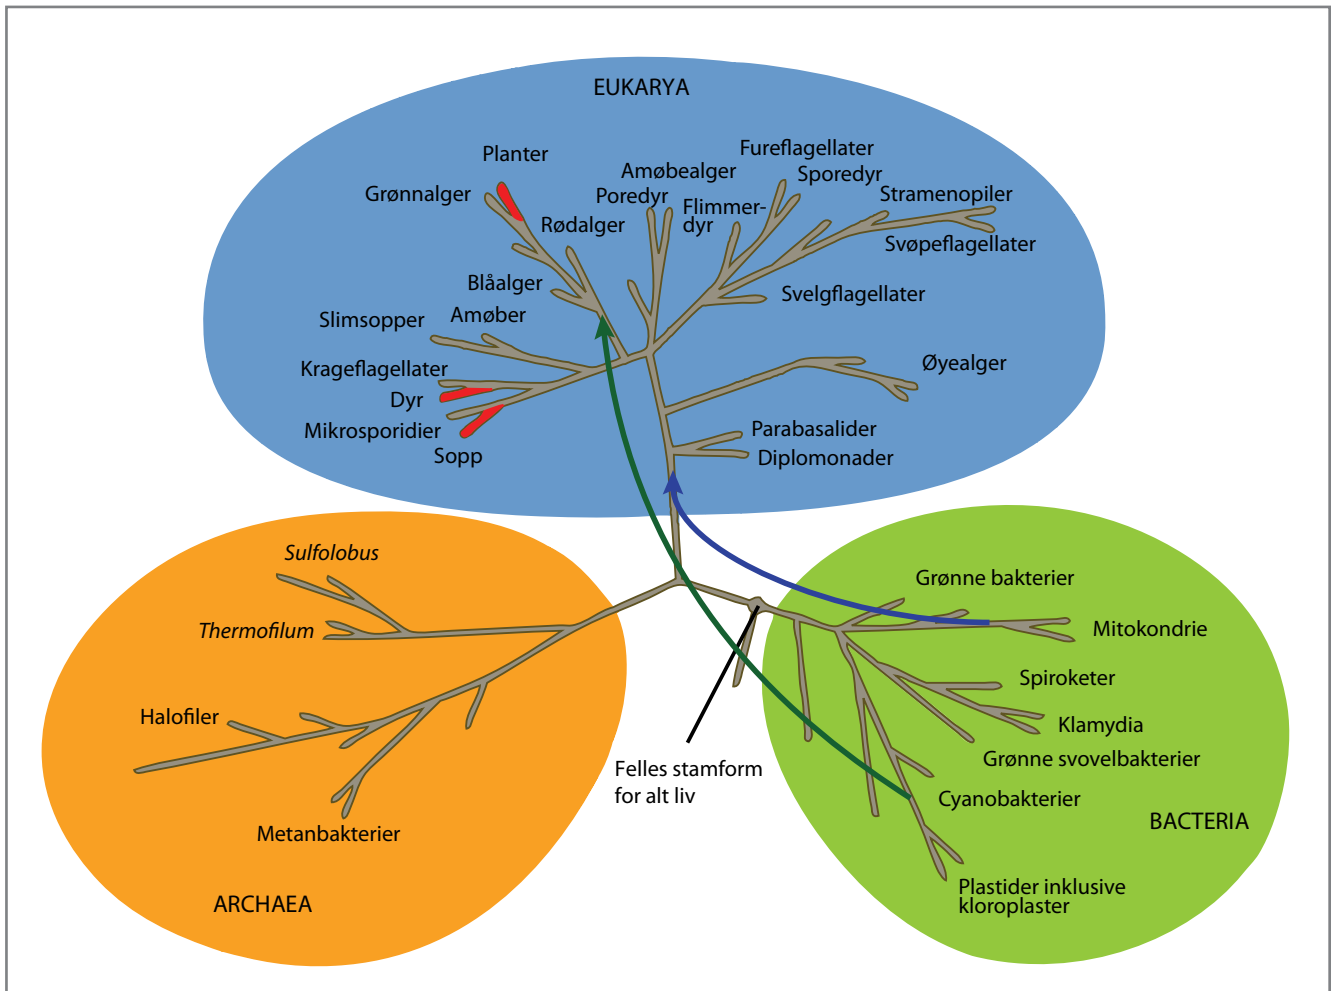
EUKARYA

Planter
Grønnalger
Rødalger
Amøbealger
Poredyr
Fureflagellater
Sporedyr
Flimmerdyr
Stramenopiler
Svøpeflagellater
Blåalger
Amøber
Slimsopper
Svelgflagellater
Krageflagellater
Dyr
Mikrosporidier
Sopp
Øyealger
Parabasalider
Diplomonader

*Sulfolobus*
*Thermofilum*
Halofiler
Metanbakterier
ARCHAEA

Grønne bakterier
Mitokondrie
Spiroketer
Klamydia
Grønne svovelbakterier
Cyanobakterier
BACTERIA
Plastider inklusive kloroplaster

Felles stamform for alt liv